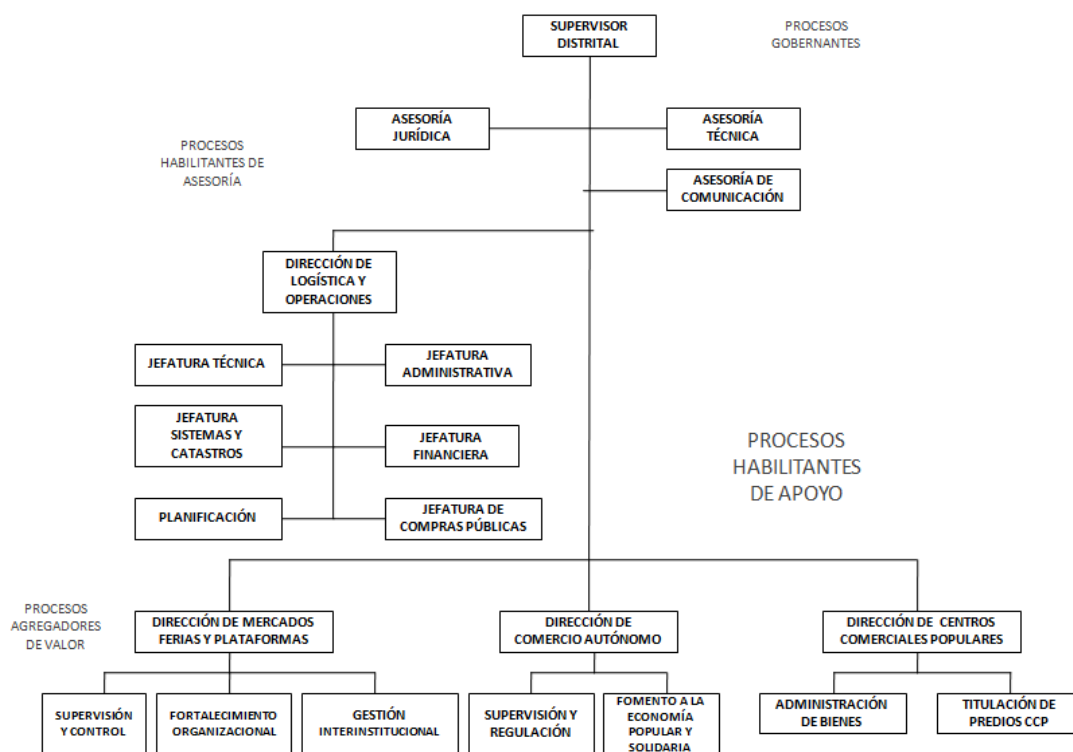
SUPERVISOR DISTRITAL

PROCESOS GOBERNANTES

ASESORÍA JURÍDICA

ASESORÍA TÉCNICA

PROCESOS HABILITANTES DE ASESORÍA

ASESORÍA DE COMUNICACIÓN

DIRECCIÓN DE LOGÍSTICA Y OPERACIONES

JEFATURA TÉCNICA

JEFATURA ADMINISTRATIVA

JEFATURA SISTEMAS Y CATASTROS

JEFATURA FINANCIERA

PROCESOS HABILITANTES DE APOYO

PLANIFICACIÓN

JEFATURA DE COMPRAS PÚBLICAS

PROCESOS AGREGADORES DE VALOR

DIRECCIÓN DE MERCADOS FERIAS Y PLATAFORMAS

DIRECCIÓN DE COMERCIO AUTÓNOMO

DIRECCIÓN DE CENTROS COMERCIALES POPULARES

SUPERVISIÓN Y CONTROL

FORTALECIMIENTO ORGANIZACIONAL

GESTIÓN INTERINSTITUCIONAL

SUPERVISIÓN Y REGULACIÓN

FOMENTO A LA ECONOMÍA POPULAR Y SOLIDARIA

ADMINISTRACIÓN DE BIENES

TITULACIÓN DE PREDIOS CCP